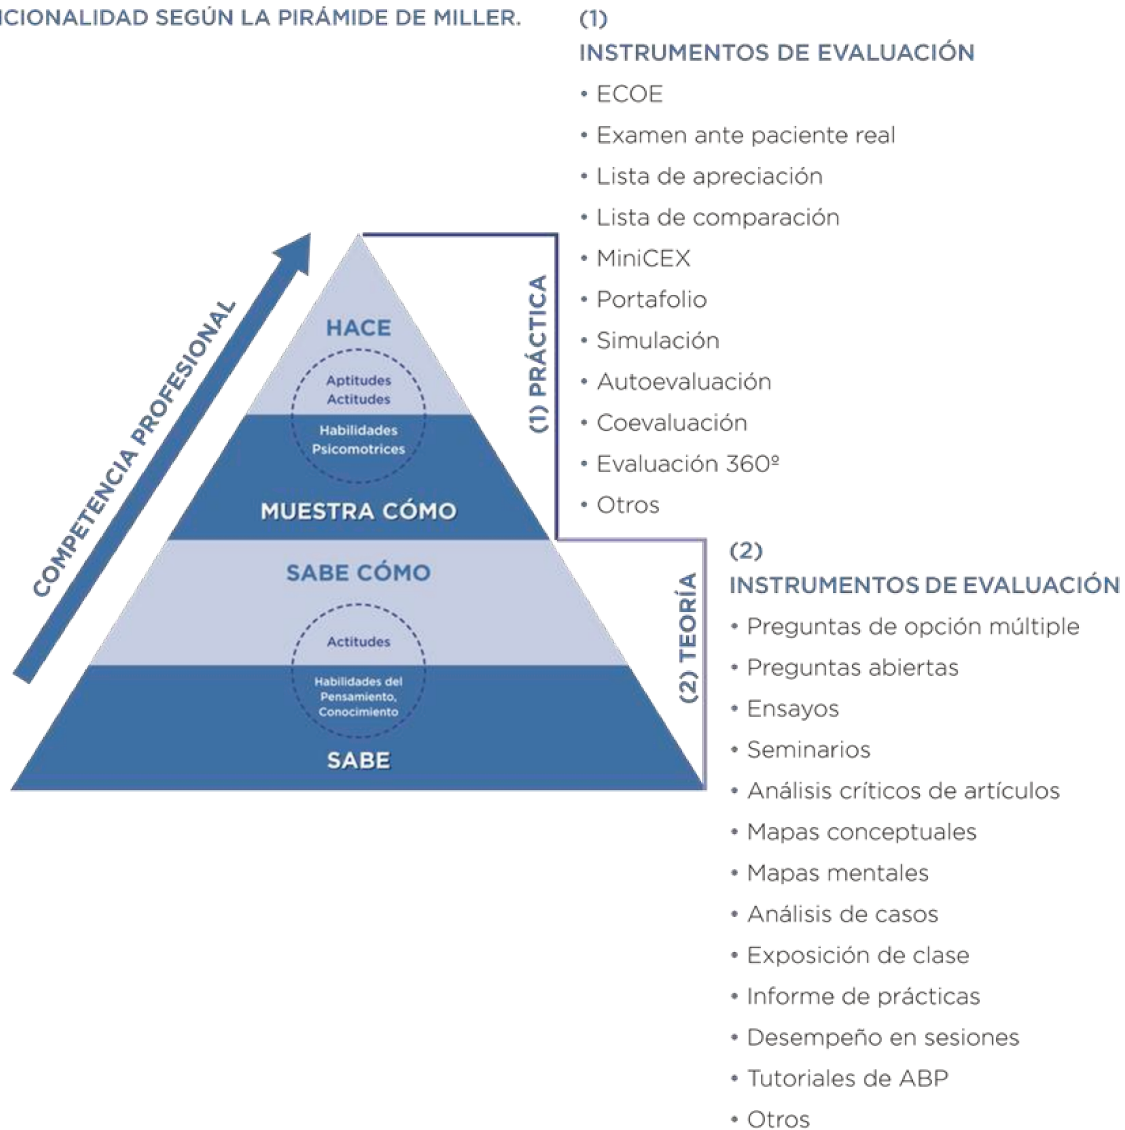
ICIONALIDAD SEGÚN LA PIRÁMIDE DE MILLER.

COMPETENCIA PROFESIONAL

HACE

Aptitudes
Actitudes

Habilidades
Psicomotrices

MUESTRA CÓMO

SABE CÓMO

Actitudes

Habilidades del
Pensamiento,
Conocimiento

SABE

(1) PRÁCTICA

(2) TEORÍA

(1)
INSTRUMENTOS DE EVALUACIÓN
• ECOE
• Examen ante paciente real
• Lista de apreciación
• Lista de comparación
• MiniCEX
• Portafolio
• Simulación
• Autoevaluación
• Coevaluación
• Evaluación 360º
• Otros

(2)
INSTRUMENTOS DE EVALUACIÓN
• Preguntas de opción múltiple
• Preguntas abiertas
• Ensayos
• Seminarios
• Análisis críticos de artículos
• Mapas conceptuales
• Mapas mentales
• Análisis de casos
• Exposición de clase
• Informe de prácticas
• Desempeño en sesiones
• Tutoriales de ABP
• Otros